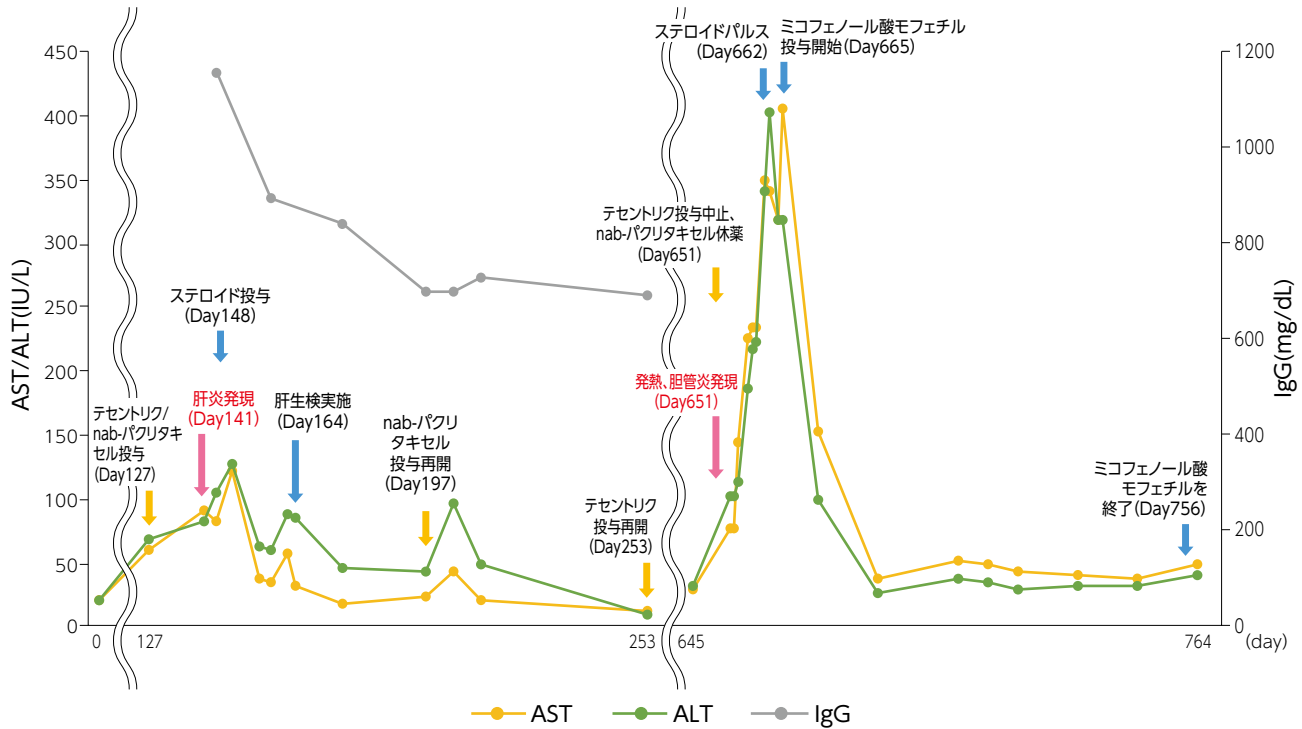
AST/ALT(IU/L)

450
400
350
300
250
200
150
100
50
0

IgG(mg/dL)

1200
1000
800
600
400
200
0

0 127 253 645 764 (day)

テセントリク/nab-パクリタキセル投与(Day127)

肝炎発現(Day141)

ステロイド投与(Day148)

肝生検実施(Day164)

nab-パクリタキセル投与再開(Day197)

テセントリク投与再開(Day253)

テセントリク投与中止、nab-パクリタキセル休薬(Day651)

発熱、胆管炎発現(Day651)

ステロイドパルス(Day662)

ミコフェノール酸モフェチル投与開始(Day665)

ミコフェノール酸モフェチルを終了(Day756)

AST ALT IgG